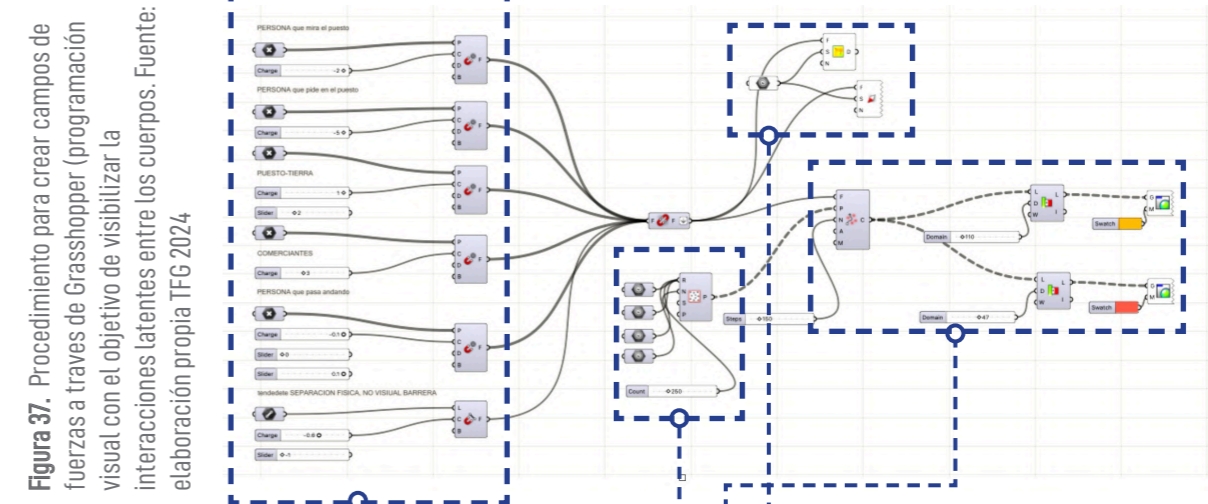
Figura 37. Procedimiento para crear campos de fuerzas a traves de Grasshopper (programación visual con el objetivo de visibilizar la interacciones latentes entre los cuerpos. Fuente: elaboración propia TFG 2024

PERSONA que mira el puesto

Charge -2

PERSONA que pide en el puesto

Charge -5

PUESTO-TIERRA

Charge 1

Slider 2

COMERCIANTES

Charge 3

PERSONA que pasa andando

Charge -0.1

Slider 0

Slider 0.1

tendedete SEPARACION FISICA, NO VISUAL BARRERA

Charge -0.8

Slider -1

Count 250

Steps 150

Domain 110

Swatch

Domain 47

Swatch